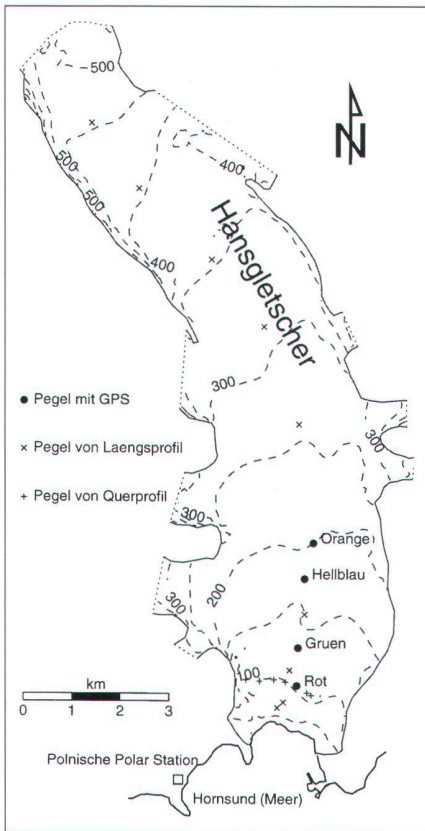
N

500

400

500

500

400

Hansgletscher

300

● Pegel mit GPS

× Pegel von Laengsprofil

+ Pegel von Querprofil

300

300

Orange

Hellblau

200

300

Gruen

100

Rot

km

0 1 2 3

Polnische Polar Station

Hornsund (Meer)